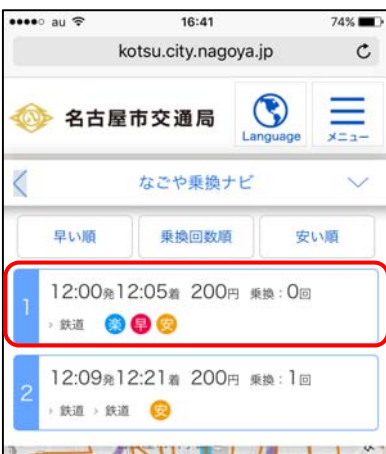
●●●●○ au

16:41

74%

kotsu.city.nagoya.jp

名古屋市交通局

Language

メニュー

なごや乗換ナビ

早い順

乗換回数順

安い順

1

12:00発12:05着 200円 乗換：0回

› 鉄道 楽 早 安

2

12:09発12:21着 200円 乗換：1回

› 鉄道 › 鉄道 安